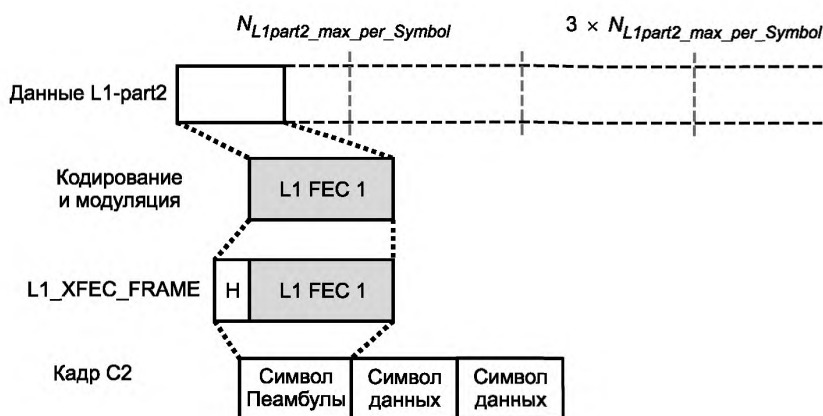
$N_{L1part2\_max\_per\_Symbol}$

$3 \times N_{L1part2\_max\_per\_Symbol}$

Данные L1-part2

Кодирование и модуляция

L1 FEC 1

L1_XFEC_FRAME

H

L1 FEC 1

Кадр C2

Символ Пеамбулы

Символ данных

Символ данных